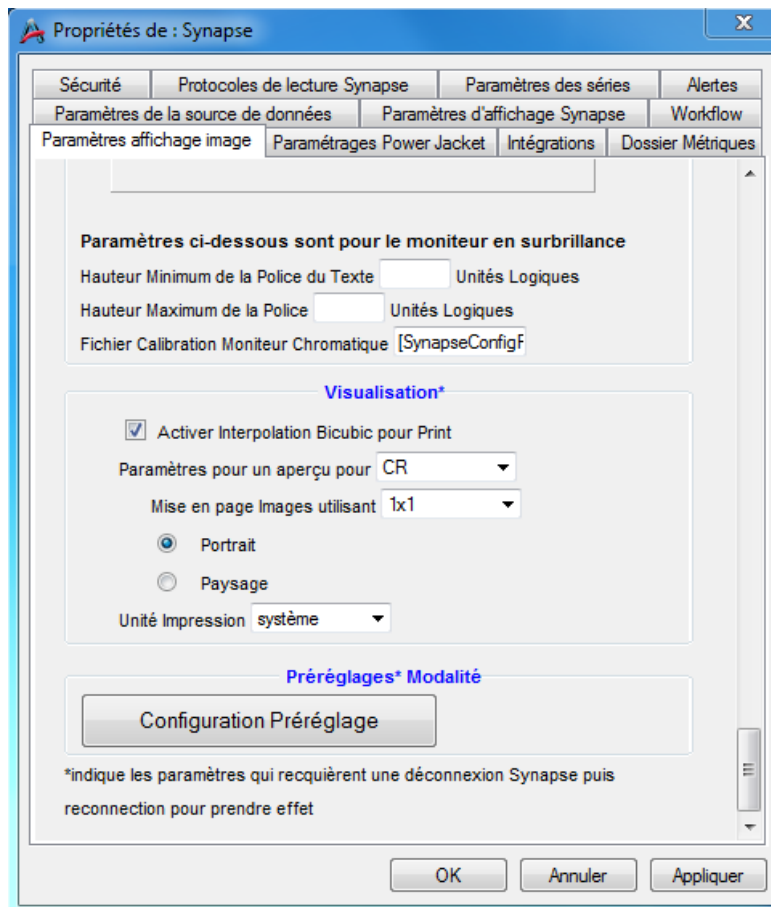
Propriétés de : Synapse

Sécurité | Protocoles de lecture Synapse | Paramètres des séries | Alertes
Paramètres de la source de données | Paramètres d'affichage Synapse | Workflow
Paramètres affichage image | Paramétrages Power Jacket | Intégrations | Dossier Métriques

Paramètres ci-dessous sont pour le moniteur en surbrillance

Hauteur Minimum de la Police du Texte Unités Logiques

Hauteur Maximum de la Police Unités Logiques

Fichier Calibration Moniteur Chromatique [SynapseConfigF

Visualisation*

Activer Interpolation Bicubic pour Print

Paramètres pour un aperçu pour CR

Mise en page Images utilisant 1x1

Portrait

Paysage

Unité Impression système

Préréglages* Modalité

Configuration Préréglage

*indique les paramètres qui recquièrent une déconnexion Synapse puis reconnection pour prendre effet

OK Annuler Appliquer